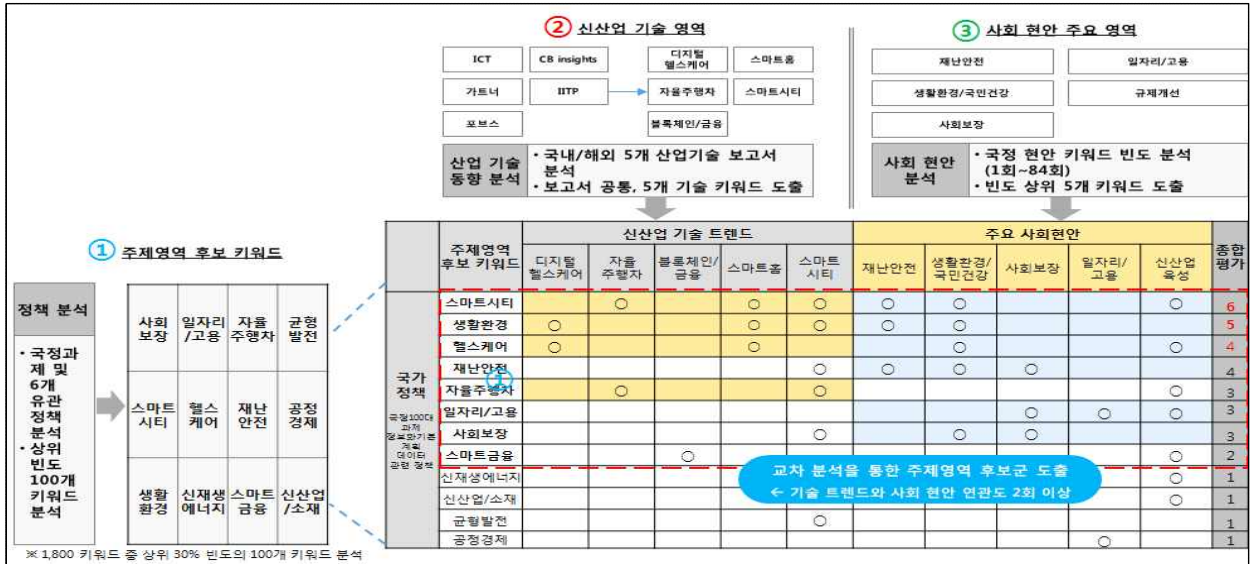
② 신산업 기술 영역

ICT | CB insights | 디지털 헬스케어 | 스마트홈
가트너 | IITP | 자율주행차 | 스마트시티
포브스 | 블록체인/금융

산업 기술 동향 분석
• 국내/해외 5개 산업기술 보고서 분석
• 보고서 공통, 5개 기술 키워드 도출

③ 사회 현안 주요 영역

재난안전 | 일자리/고용
생활환경/국민건강 | 규제개선
사회보장

사회 현안 분석
• 국정 현안 키워드 빈도 분석 (1회~84회)
• 빈도 상위 5개 키워드 도출

① 주제영역 후보 키워드

정책 분석
• 국정과제 및 6개 유관 정책 분석
• 상위 빈도 100개 키워드 분석

| 사회보장 | 일자리/고용 | 자율주행차 | 균형발전 |
|---|---|---|---|
| 스마트시티 | 헬스케어 | 재난안전 | 공정경제 |
| 생활환경 | 신재생에너지 | 스마트금융 | 신산업/소재 |

※ 1,800 키워드 중 상위 30% 빈도의 100개 키워드 분석

국가 정책
국정100대 과제 정부완기존 정책 데이터 관련 정책

| 주제영역 후보 키워드 | 디지털 헬스케어 | 자율 주행차 | 블록체인/금융 | 스마트홈 | 스마트 시티 | 재난안전 | 생활환경/국민건강 | 사회보장 | 일자리/고용 | 신산업 육성 | 종합 평가 |
|---|---|---|---|---|---|---|---|---|---|---|---|
| 스마트시티 | | ○ | | ○ | ○ | ○ | ○ | | | ○ | 6 |
| 생활환경 | ○ | | | ○ | ○ | ○ | ○ | | | | 5 |
| 헬스케어 | ○ | | | ○ | | | ○ | | | ○ | 4 |
| 재난안전 | | | | | ○ | ○ | ○ | ○ | | | 4 |
| 자율주행차 | | ○ | | | ○ | | | | | ○ | 3 |
| 일자리/고용 | | | | | | | | ○ | ○ | ○ | 3 |
| 사회보장 | | | | | ○ | | ○ | ○ | | | 3 |
| 스마트금융 | | | ○ | | | | | | | ○ | 2 |
| 신재생에너지 | | | | | | | | | | ○ | 1 |
| 신산업/소재 | | | | | | | | | | ○ | 1 |
| 균형발전 | | | | | ○ | | | | | | 1 |
| 공정경제 | | | | | | | | | ○ | | 1 |

신산업 기술 트렌드 | 주요 사회현안

교차 분석을 통한 주제영역 후보군 도출
← 기술 트렌드와 사회 현안 연관도 2회 이상